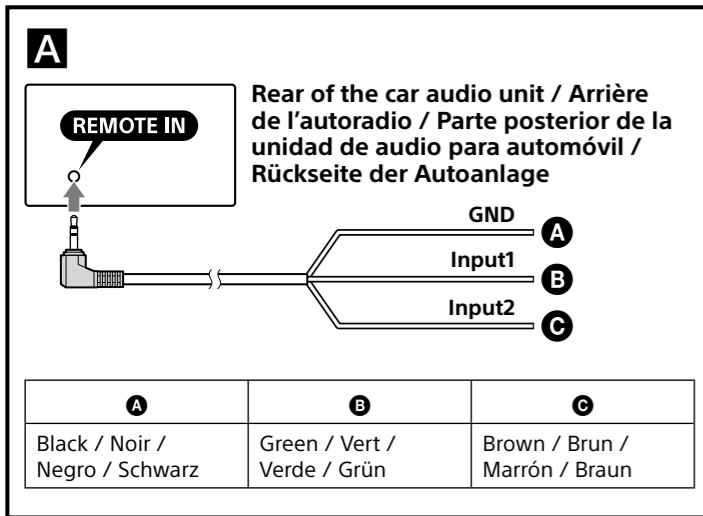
A

REMOTE IN

Rear of the car audio unit / Arrière de l'autoradio / Parte posterior de la unidad de audio para automóvil / Rückseite der Autoanlage

GND A
Input1 B
Input2 C

| A | B | C |
|---|---|---|
| Black / Noir / Negro / Schwarz | Green / Vert / Verde / Grün | Brown / Brun / Marrón / Braun |